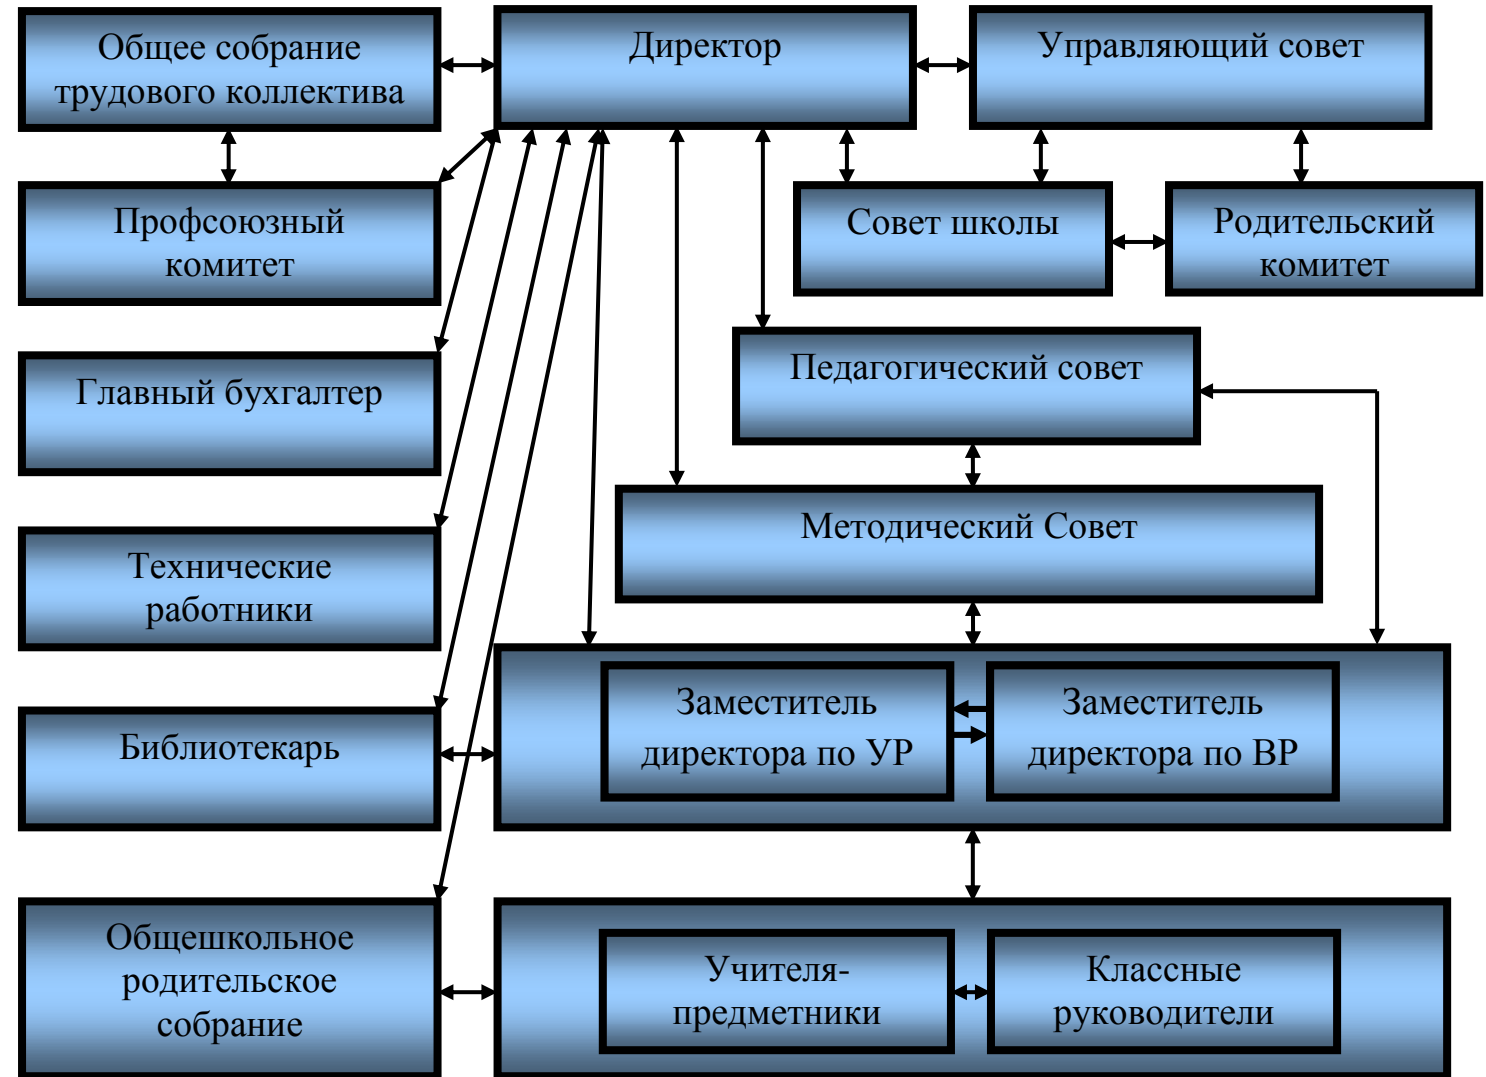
Общее собрание трудового коллектива

Директор

Управляющий совет

Профсоюзный комитет

Совет школы

Родительский комитет

Главный бухгалтер

Педагогический совет

Технические работники

Методический Совет

Библиотекарь

Заместитель директора по УР

Заместитель директора по ВР

Общешкольное родительское собрание

Учителя-предметники

Классные руководители